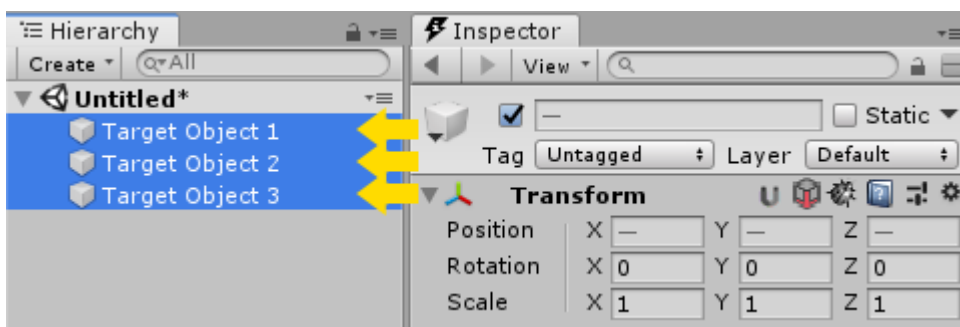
Hierarchy
Create
All
Untitled*
Target Object 1
Target Object 2
Target Object 3

Inspector
View
—
Static
Tag Untagged
Layer Default
Transform
Position X — Y — Z —
Rotation X 0 Y 0 Z 0
Scale X 1 Y 1 Z 1